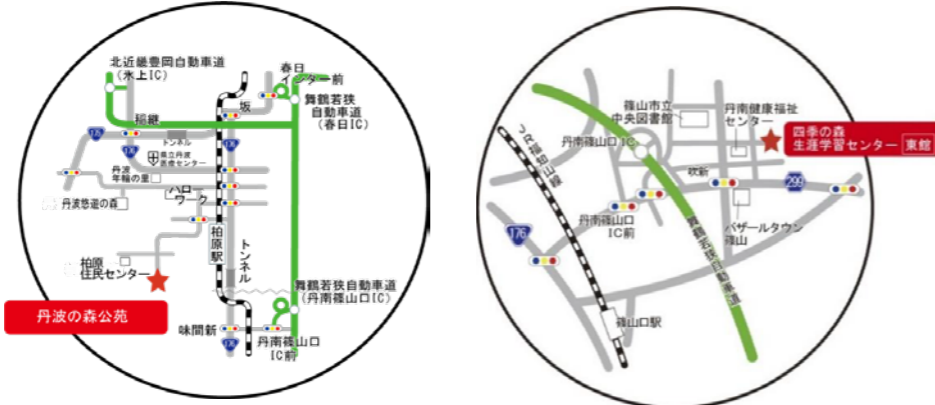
北近畿豊岡自動車道
（氷上IC）

春日
インター前

稲継

坂

舞鶴若狭
自動車道
（春日IC）

176

トンネル

175

県立丹波
医療センター

丹波
年輪の里

ハロー
ワーク

丹波悠遊の森

柏原駅

トンネル

柏原
住民センター

丹波の森公苑

舞鶴若狭自動車道
（丹南篠山口IC）

味間新

176

丹南篠山口
IC前

篠山市立
中央図書館

丹南健康福祉
センター

四季の森
生涯学習センター 東館

JR福知山線

丹南篠山口IC

吹新

299

丹南篠山口
IC前

舞鶴若狭自動車道

パザールタウン
篠山

176

篠山口駅